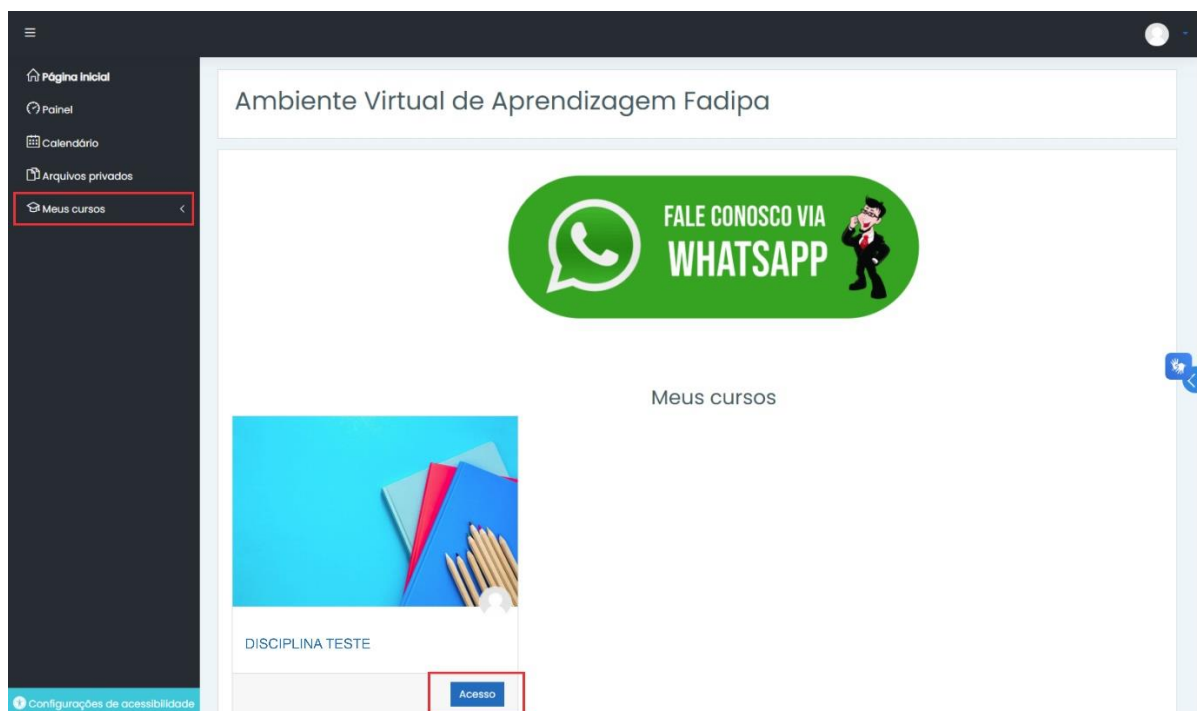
Página inicial
Painel
Calendário
Arquivos privados
Meus cursos

Ambiente Virtual de Aprendizagem Fadipa

FALE CONOSCO VIA
WHATSAPP

Meus cursos

DISCIPLINA TESTE

Acesso

Configurações de acessibilidade